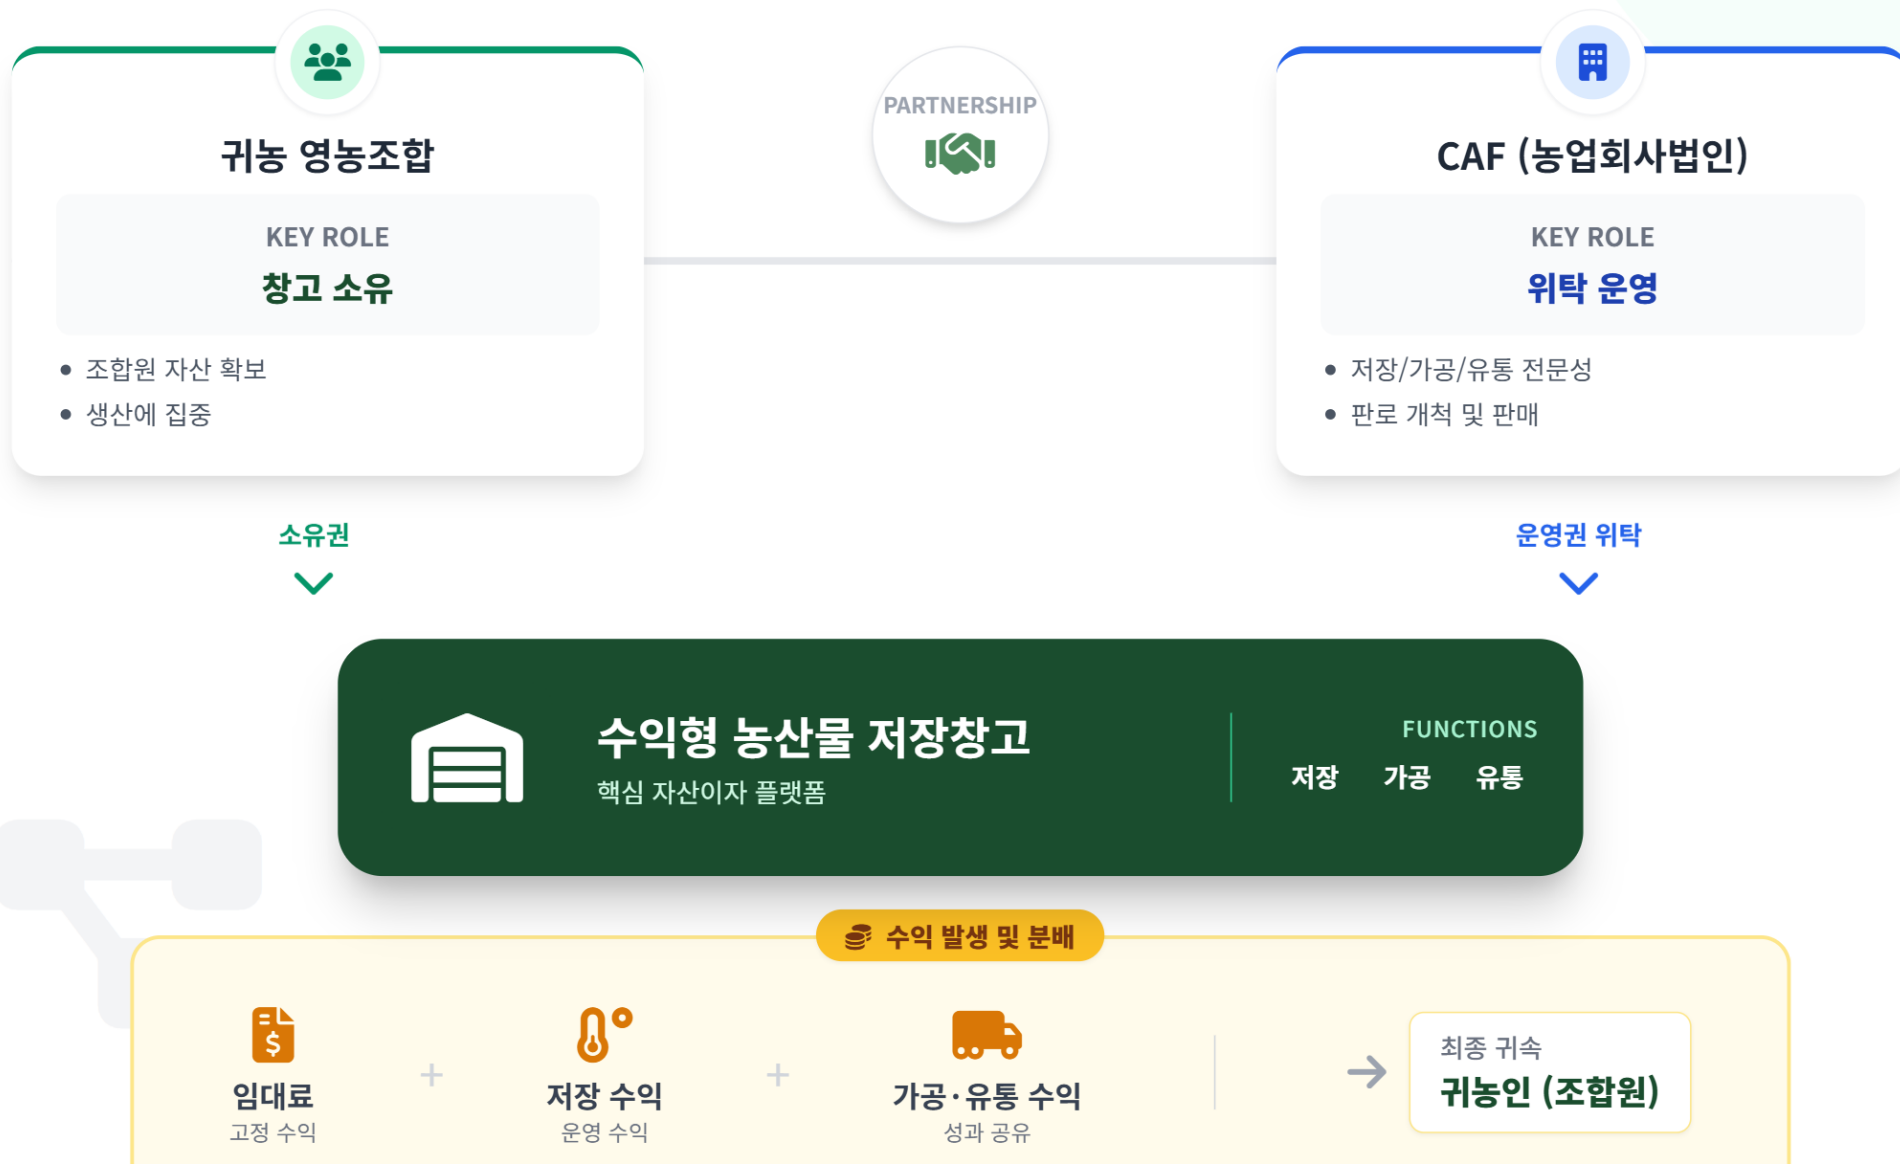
귀농 영농조합

KEY ROLE

창고 소유

- 조합원 자산 확보
- 생산에 집중

PARTNERSHIP

CAF (농업회사법인)

KEY ROLE

위탁 운영

- 저장/가공/유통 전문성
- 판로 개척 및 판매

소유권

운영권 위탁

수익형 농산물 저장창고

핵심 자산이자 플랫폼

FUNCTIONS

저장 가공 유통

수익 발생 및 분배

임대료
고정 수익

+

저장 수익
운영 수익

+

가공·유통 수익
성과 공유

최종 귀속
귀농인 (조합원)